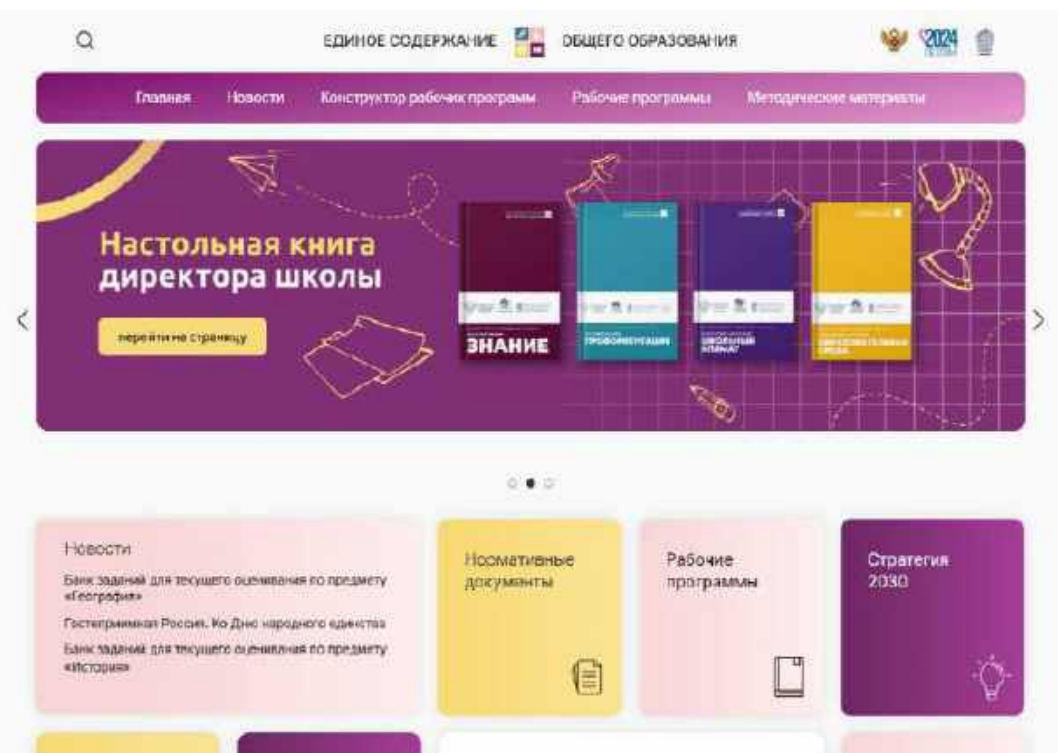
ЕДИНОЕ СОДЕРЖАНИЕ ОБЩЕГО ОБРАЗОВАНИЯ

2024

Главная Новости Конструктор рабочих программ Рабочие программы Методические материалы

Настольная книга директора школы

перейти на страницу

ЗНАНИЕ

ПРОФОРИЕНТАЦИЯ

ШКОЛЬНЫЙ КЛИМАТ

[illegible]

Новости

Банк заданий для текущего оценивания по предмету «География»

Гостеприимная Россия. Ко Дню народного единства

Банк заданий для текущего оценивания по предмету «История»

Нормативные документы

Рабочие программы

Стратегия 2030